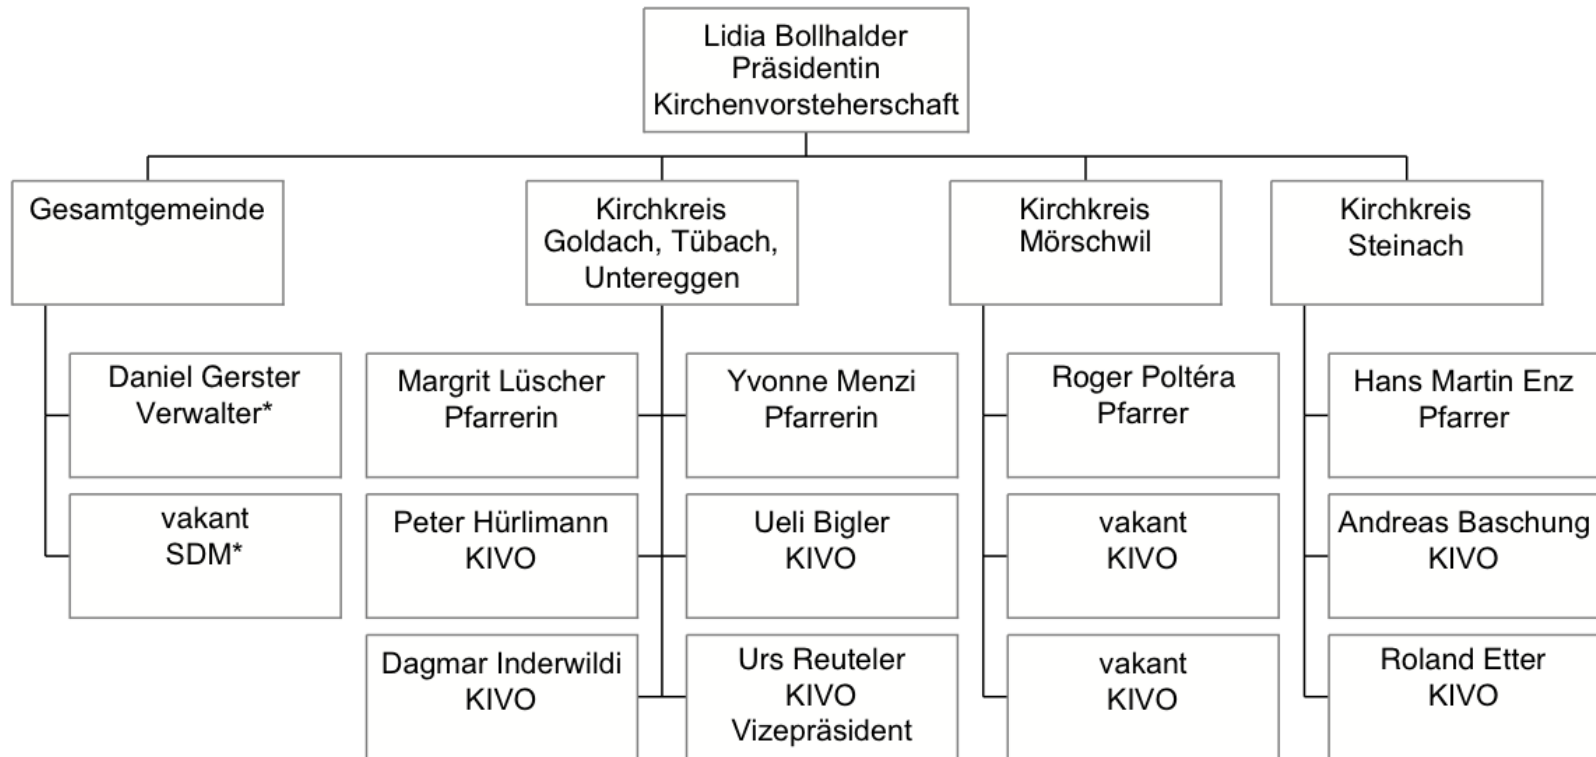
Lidia Bollhalder
Präsidentin
Kirchenvorsteherschaft

Gesamtgemeinde

Daniel Gerster
Verwalter*

vakant
SDM*

Kirchkreis
Goldach, Tübach,
Untereggen

Margrit Lüscher
Pfarrerin

Yvonne Menzi
Pfarrerin

Peter Hürlimann
KIVO

Ueli Bigler
KIVO

Dagmar Inderwildi
KIVO

Urs Reuteler
KIVO
Vizepräsident

Kirchkreis
Mörschwil

Roger Poltéra
Pfarrer

vakant
KIVO

vakant
KIVO

Kirchkreis
Steinach

Hans Martin Enz
Pfarrer

Andreas Baschung
KIVO

Roland Etter
KIVO